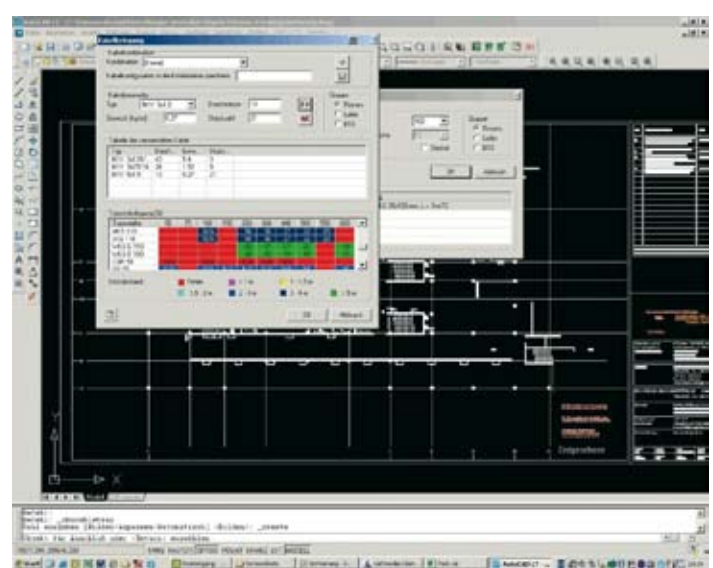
Kabelbelegung

Kabelkombination

Kombination

Kabelkombination

Typ

Gewicht (kg/m)

Durchmesser

Anzahl

Einheit
Romex
Zoll
MM

Tabelle der verwendeten Kabel

Typ

Kabelbelegung

Anzahl

Ok

Abbruch

Einheit
Romex
Zoll
MM

OK

Abbruch

Y

X

Model

Befehl:
Befehl: _zbrowb.atmos
Text auswählen [Bilder-zugeordnete-Attribute] <Bilder>: _create

Befehl: Text auswählen oder [Attribut] auswählen